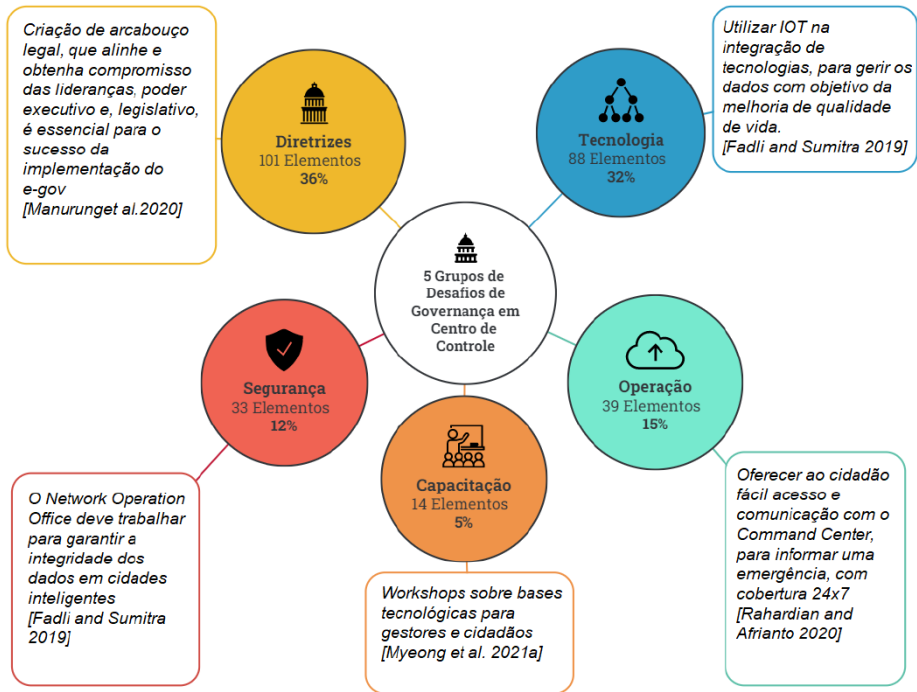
Criação de arcabouço legal, que alinhe e obtenha compromisso das lideranças, poder executivo e, legislativo, é essencial para o sucesso da implementação do e-gov
[Manurunget al.2020]

Diretrizes
101 Elementos
36%

Tecnologia
88 Elementos
32%

Utilizar IOT na integração de tecnologias, para gerir os dados com objetivo da melhoria de qualidade de vida.
[Fadli and Sumitra 2019]

5 Grupos de Desafios de Governança em Centro de Controle

Segurança
33 Elementos
12%

Operação
39 Elementos
15%

Capacitação
14 Elementos
5%

O Network Operation Office deve trabalhar para garantir a integridade dos dados em cidades inteligentes
[Fadli and Sumitra 2019]

Oferecer ao cidadão fácil acesso e comunicação com o Command Center, para informar uma emergência, com cobertura 24x7
[Rahardian and Afrianto 2020]

Workshops sobre bases tecnológicas para gestores e cidadãos
[Myeong et al. 2021a]